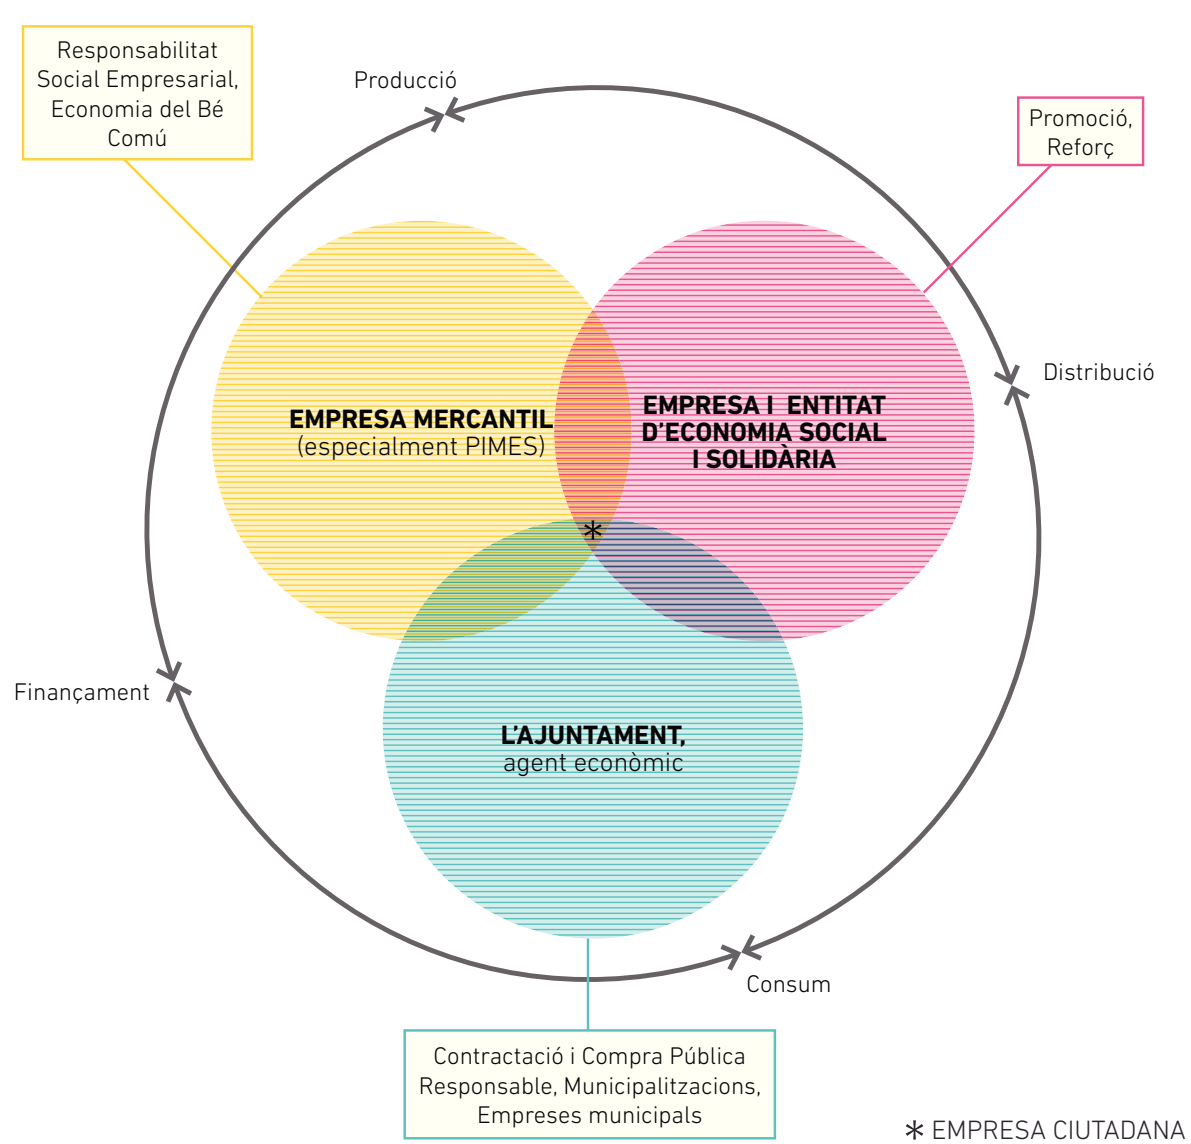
Responsabilitat Social Empresarial, Economia del Bé Comú

Producció

Promoció, Reforç

Distribució

EMPRESA MERCANTIL
(especialment PIMES)

EMPRESA I ENTITAT D'ECONOMIA SOCIAL I SOLIDÀRIA

*

Finançament

L'AJUNTAMENT,
agent econòmic

Consum

Contractació i Compra Pública Responsable, Municipalitzacions, Empreses municipals

* EMPRESA CIUTADANA